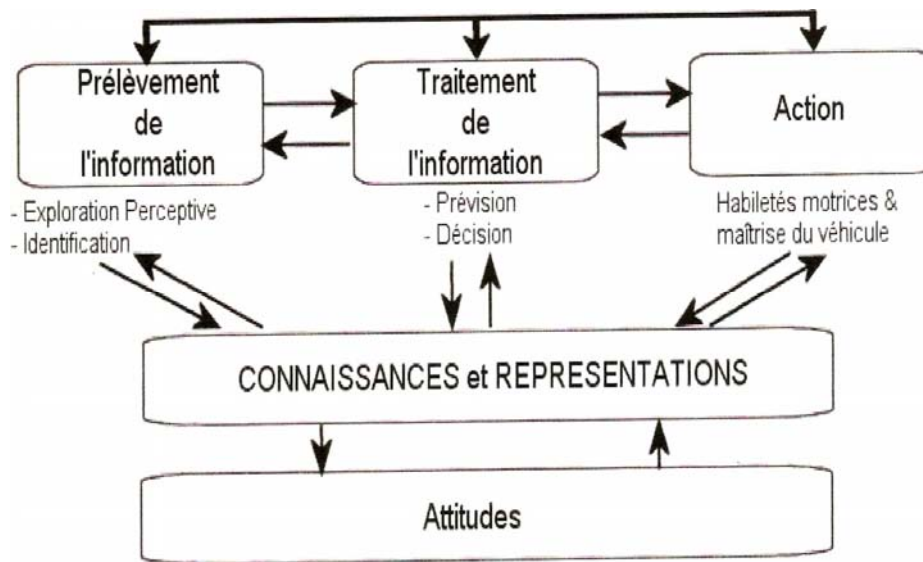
Prélèvement de l'information

Traitement de l'information

Action

- Exploration Perceptive
- Identification

- Prévision
- Décision

Habiletés motrices & maîtrise du véhicule

CONNAISSANCES et REPRESENTATIONS

Attitudes